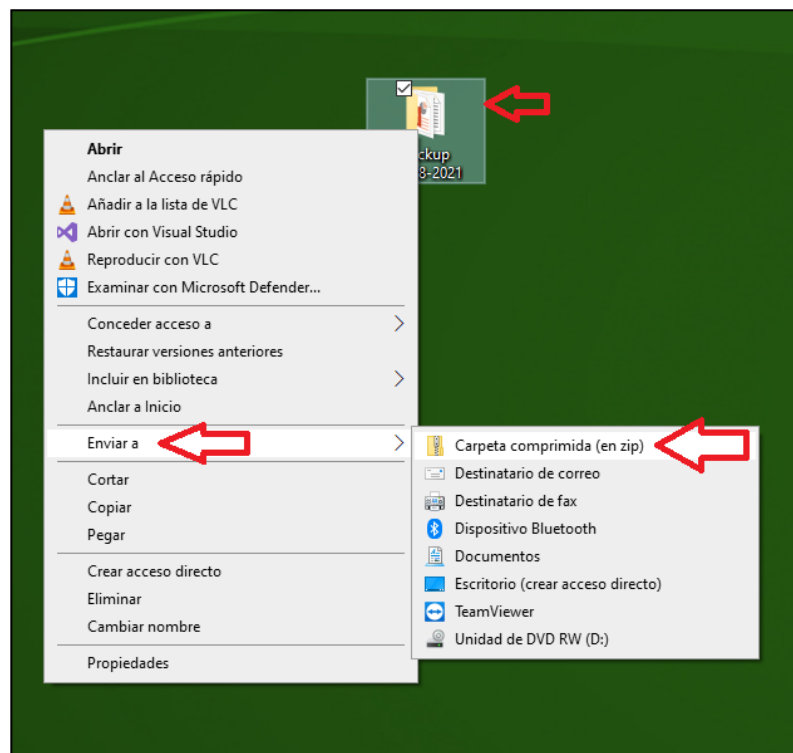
ckup
8-2021

Abrir
Anclar al Acceso rápido
Añadir a la lista de VLC
Abrir con Visual Studio
Reproducir con VLC
Examinar con Microsoft Defender...

Conceder acceso a
Restaurar versiones anteriores
Incluir en biblioteca
Anclar a Inicio

Enviar a

Cortar
Copiar
Pegar

Crear acceso directo
Eliminar
Cambiar nombre

Propiedades

Carpeta comprimida (en zip)
Destinatario de correo
Destinatario de fax
Dispositivo Bluetooth
Documentos
Escritorio (crear acceso directo)
TeamViewer
Unidad de DVD RW (D:)